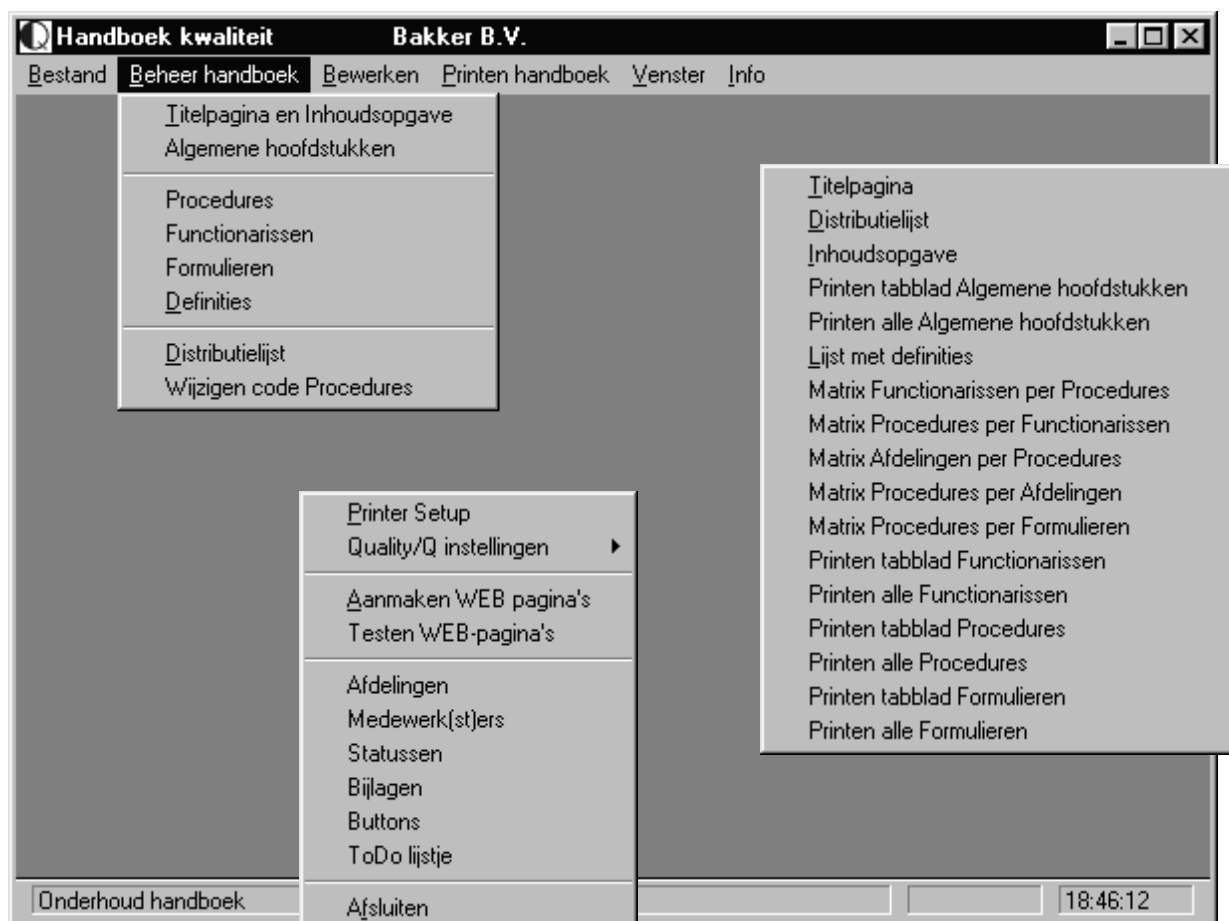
Handboek kwaliteit Bakker B.V.

Bestand Beheer handboek Bewerken Printen handboek Venster Info

Titelpagina en Inhoudsopgave
Algemene hoofdstukken

Procedures
Functionarissen
Formulieren
Definities

Distributielijst
Wijzigen code Procedures

Titelpagina
Distributielijst
Inhoudsopgave
Printen tabblad Algemene hoofdstukken
Printen alle Algemene hoofdstukken
Lijst met definities
Matrix Functionarissen per Procedures
Matrix Procedures per Functionarissen
Matrix Afdelingen per Procedures
Matrix Procedures per Afdelingen
Matrix Procedures per Formulieren
Printen tabblad Functionarissen
Printen alle Functionarissen
Printen tabblad Procedures
Printen alle Procedures
Printen tabblad Formulieren
Printen alle Formulieren

Printer Setup
Quality/Q instellingen

Aanmaken WEB pagina's
Testen WEB-pagina's

Afdelingen
Medewerk(st)ers
Statussen
Bijlagen
Buttons
ToDo lijstje

Afsluiten

Onderhoud handboek

18:46:12